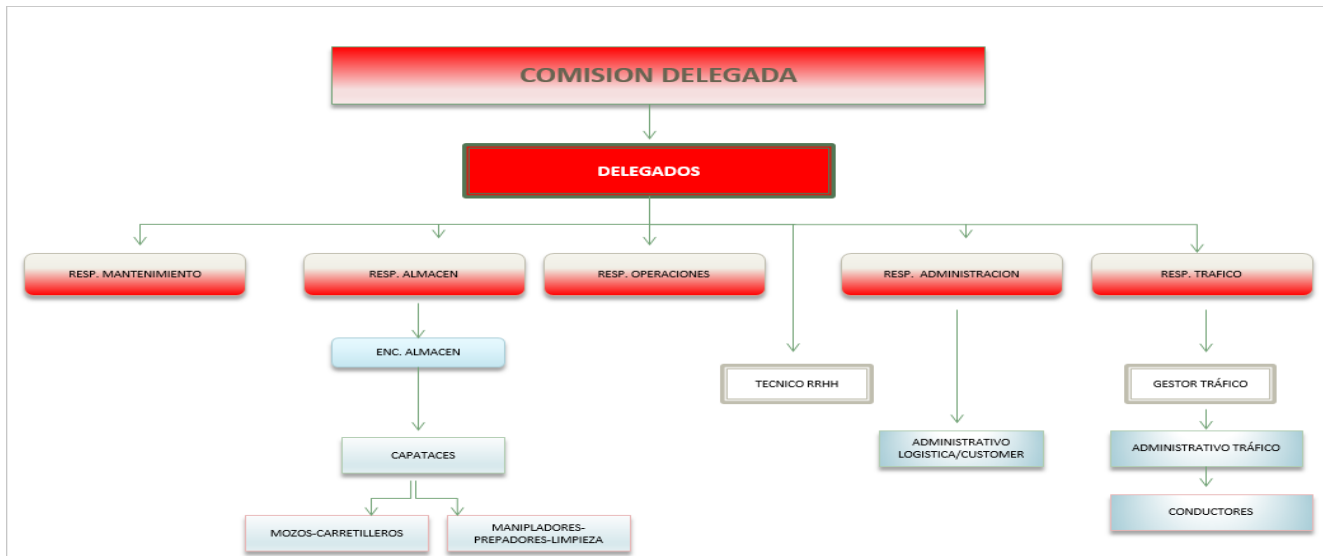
COMISION DELEGADA

DELEGADOS

RESP. MANTENIMIENTO

RESP. ALMACEN

RESP. OPERACIONES

RESP. ADMINISTRACION

RESP. TRAFICO

ENC. ALMACEN

TECNICO RRHH

GESTOR TRÁFICO

CAPATACES

ADMINISTRATIVO LOGISTICA/CUSTOMER

ADMINISTRATIVO TRÁFICO

CONDUCTORES

MOZOS-CARRETILLEROS

MANIPLADORES-PREPADORES-LIMPIEZA